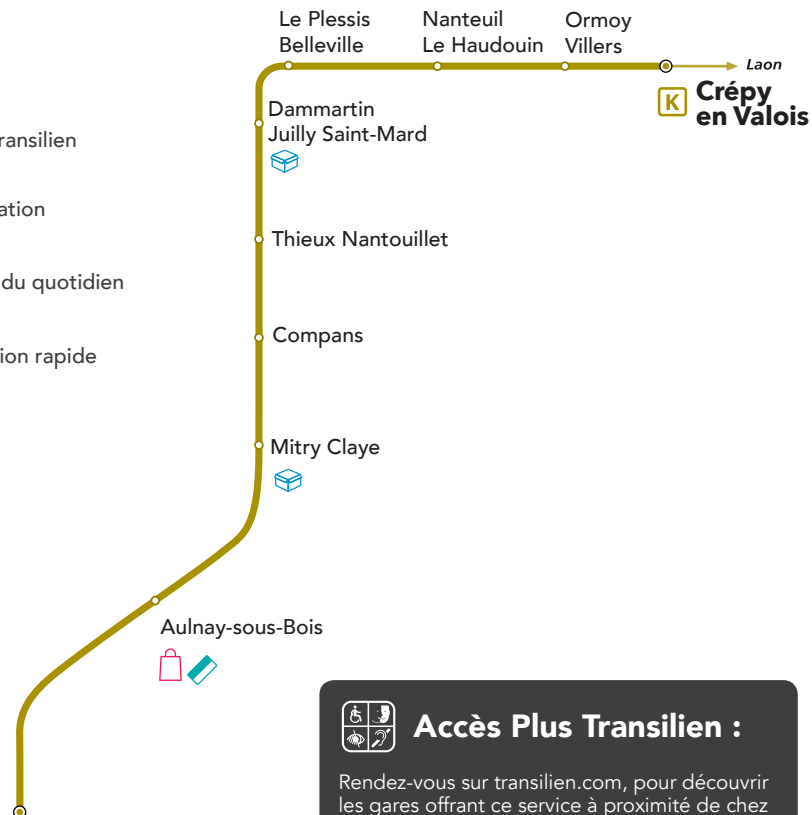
ransilien

ation

du quotidien

ion rapide

Le Plessis Belleville

Nanteuil Le Haudouin

Ormoy Villers

Laon

K Crépy en Valois

Dammartin Juilly Saint-Mard

Thieux Nantouillet

Compans

Mitry Claye

Aulnay-sous-Bois

Accès Plus Transilien :

Rendez-vous sur transilien.com, pour découvrir les gares offrant ce service à proximité de chez